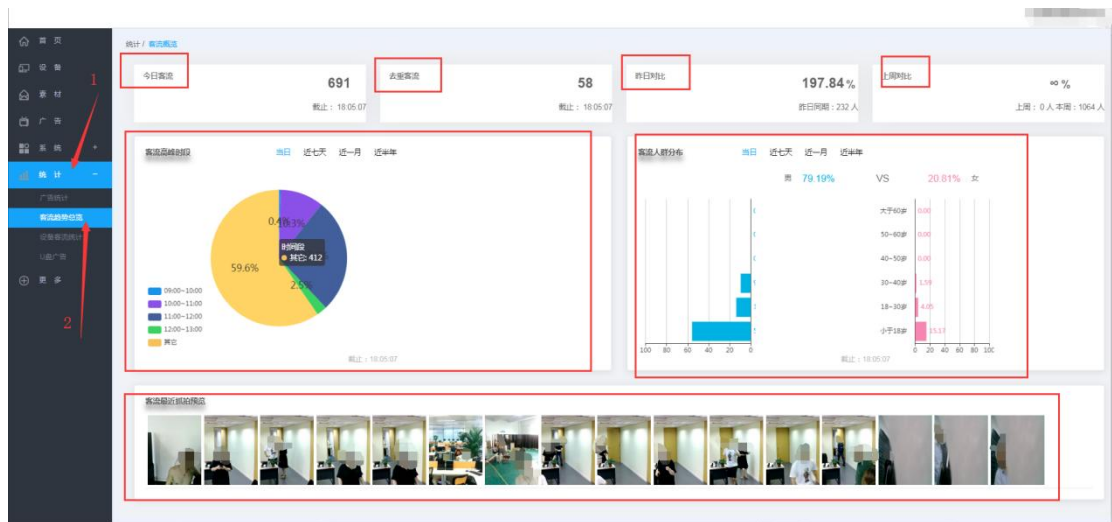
首页
设备
素材
广告
系统
统计
广告统计
客流趋势总览
设备看流统计
U盘广告
更多

1
2

统计 / 客流概览

今日客流
691
截止：18:05:07

去重客流
58
截止：18:05:07

昨日对比
197.84 %
昨日同期：232 人

上周对比
∞ %
上周：0 人 本周：1064 人

客流高峰时段
当日 近七天 近一月 近半年
0.4%
3%
时间段
其它: 412
59.6%
2.5%
09:00~10:00
10:00~11:00
11:00~12:00
12:00~13:00
其它
截止：18:05:07

客流人群分布
当日 近七天 近一月 近半年
男 79.19% VS 20.81% 女
大于60岁 0.00
50~60岁 0.00
40~50岁 0.00
30~40岁 1.59
18~30岁 4.05
小于18岁 15.17
100 80 60 40 20 0
0 20 40 60 80 100
截止：18:05:07

客流最近抓拍照片